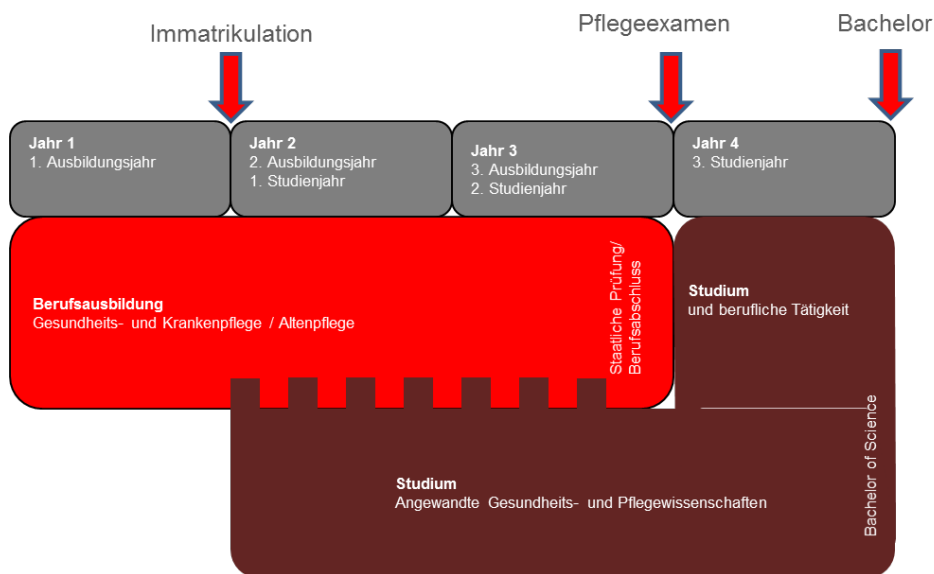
Immatrikulation

Pflegeexamen

Bachelor

Jahr 1
1. Ausbildungsjahr

Jahr 2
2. Ausbildungsjahr
1. Studienjahr

Jahr 3
3. Ausbildungsjahr
2. Studienjahr

Jahr 4
3. Studienjahr

Berufsausbildung
Gesundheits- und Krankenpflege / Altenpflege

Staatliche Prüfung/ Berufsabschluss

Studium
und berufliche Tätigkeit

Bachelor of Science

Studium
Angewandte Gesundheits- und Pflegewissenschaften